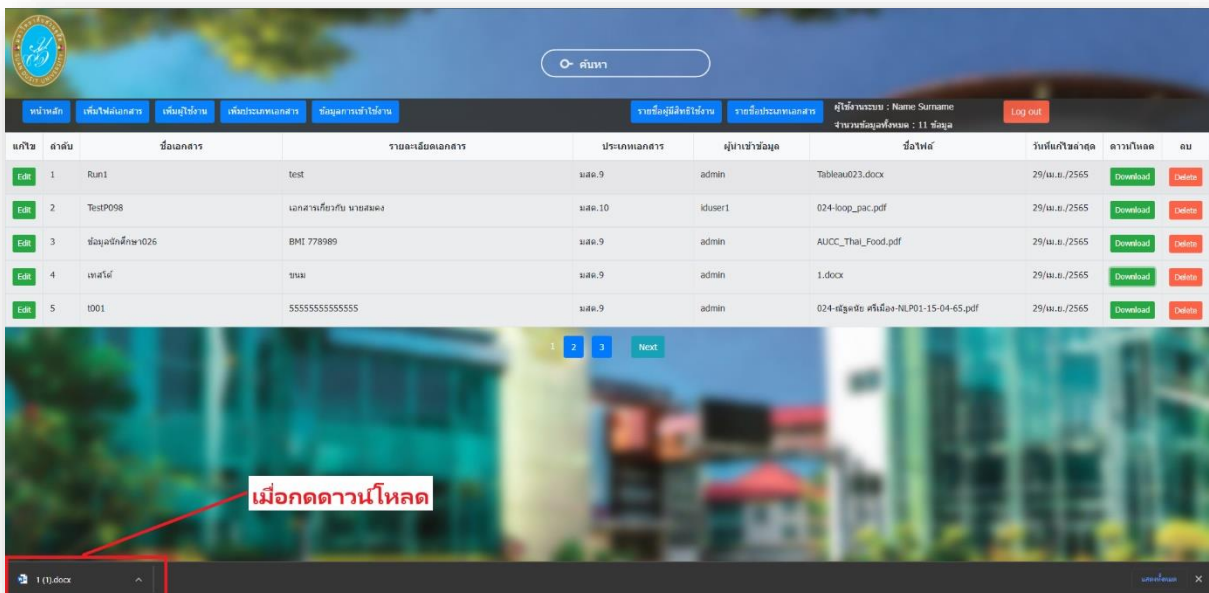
ค้นหา

หน้าหลัก | เพิ่มไฟล์เอกสาร | เพิ่มผู้ใช้งาน | เพิ่มประเภทเอกสาร | ข้อมูลการเข้าใช้งาน

รายชื่อผู้มีสิทธิใช้งาน | รายชื่อประเภทเอกสาร

ผู้ใช้งานระบบ : Name Surname
จำนวนข้อมูลทั้งหมด : 11 ข้อมูล

Log out

| แก้ไข | ลำดับ | ชื่อเอกสาร | รายละเอียดเอกสาร | ประเภทเอกสาร | ผู้นำเข้าข้อมูล | ชื่อไฟล์ | วันที่แก้ไขล่าสุด | ดาวน์โหลด | ลบ |
|---|---|---|---|---|---|---|---|---|---|
| Edit | 1 | Run1 | test | มสอ.9 | admin | Tableau023.docx | 29/เม.ย./2565 | Download | Delete |
| Edit | 2 | TestP098 | เอกสารเกี่ยวกับ นายสมดง | มสอ.10 | iduser1 | 024-loop_pac.pdf | 29/เม.ย./2565 | Download | Delete |
| Edit | 3 | ข้อมูลนักศึกษา026 | BMI 778989 | มสอ.9 | admin | AUCC_Thai_Food.pdf | 29/เม.ย./2565 | Download | Delete |
| Edit | 4 | เทสโต้ | ขนม | มสอ.9 | admin | 1.docx | 29/เม.ย./2565 | Download | Delete |
| Edit | 5 | t001 | 55555555555555 | มสอ.9 | admin | 024-ณัฐพนัย ศรีเมือง-NLP01-15-04-65.pdf | 29/เม.ย./2565 | Download | Delete |

1 2 3 Next

เมื่อกดดาวน์โหลด

1 (1).docx

แสดงทั้งหมด